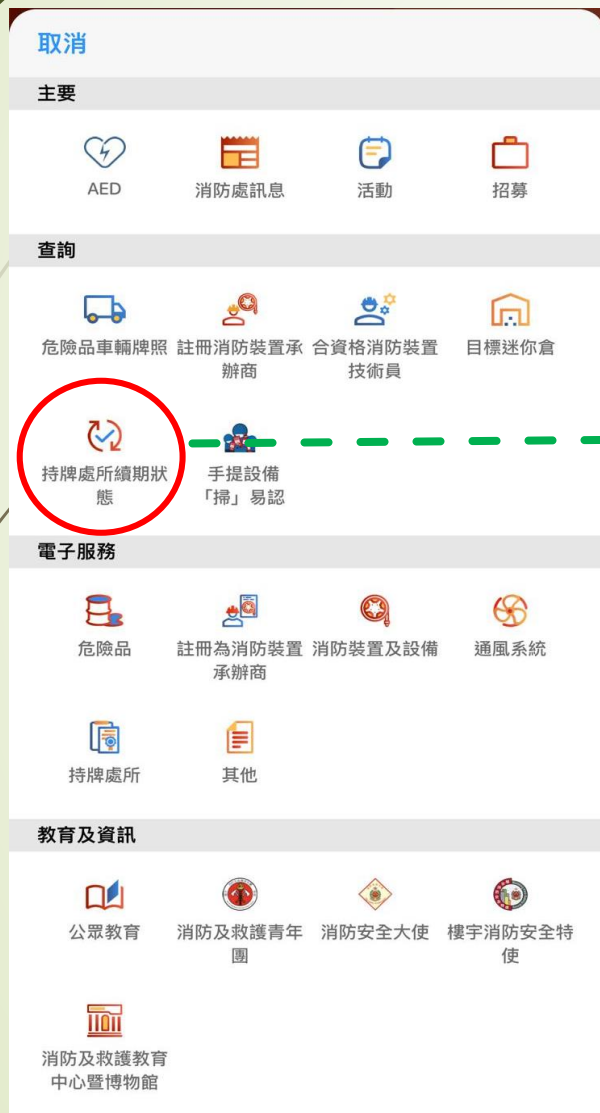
取消

主要

AED

消防處訊息

活動

招募

查詢

危險品車輛牌照

註冊消防裝置承辦商

合資格消防裝置技術員

目標迷你倉

持牌處所續期狀態

手提設備「掃」易認

電子服務

危險品

註冊為消防裝置承辦商

消防裝置及設備

通風系統

持牌處所

其他

教育及資訊

公眾教育

消防及救護青年團

消防安全大使

樓宇消防安全特使

消防及救護教育中心暨博物館